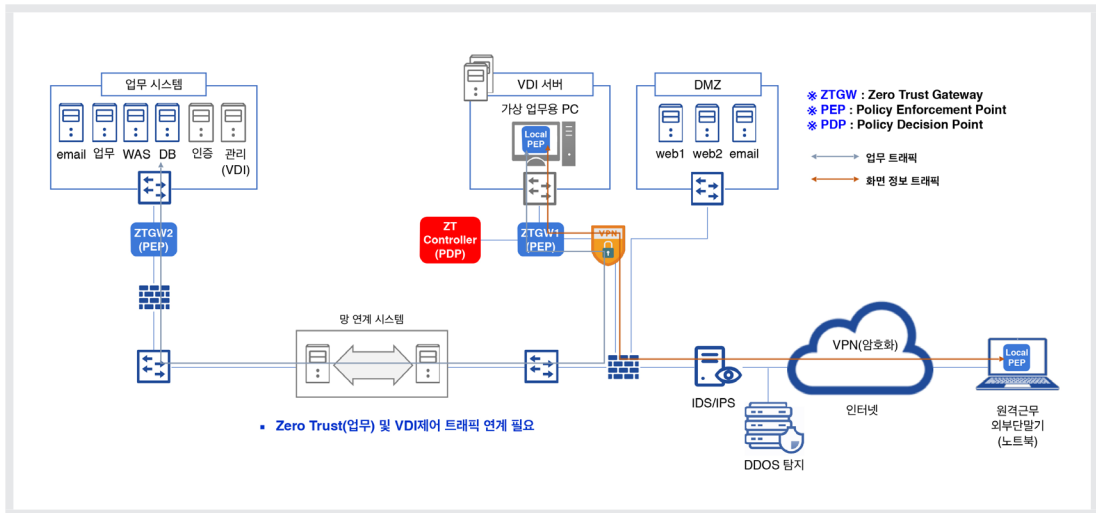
업무 시스템

email 업무 WAS DB 인증 관리 (VDI)

ZTGW2 (PEP)

VDI 서버

가상 업무용 PC

Local PEP

DMZ

web1 web2 email

※ ZTGW : Zero Trust Gateway
※ PEP : Policy Enforcement Point
※ PDP : Policy Decision Point

업무 트래픽

화면 정보 트래픽

ZT Controller (PDP)

ZTGW1 (PEP)

VPN

망 연계 시스템

IDS/IPS

VPN(암호화)

인터넷

Local PEP

원격근무 외부단말기 (노트북)

DDOS 탐지

▪ Zero Trust(업무) 및 VDI제어 트래픽 연계 필요